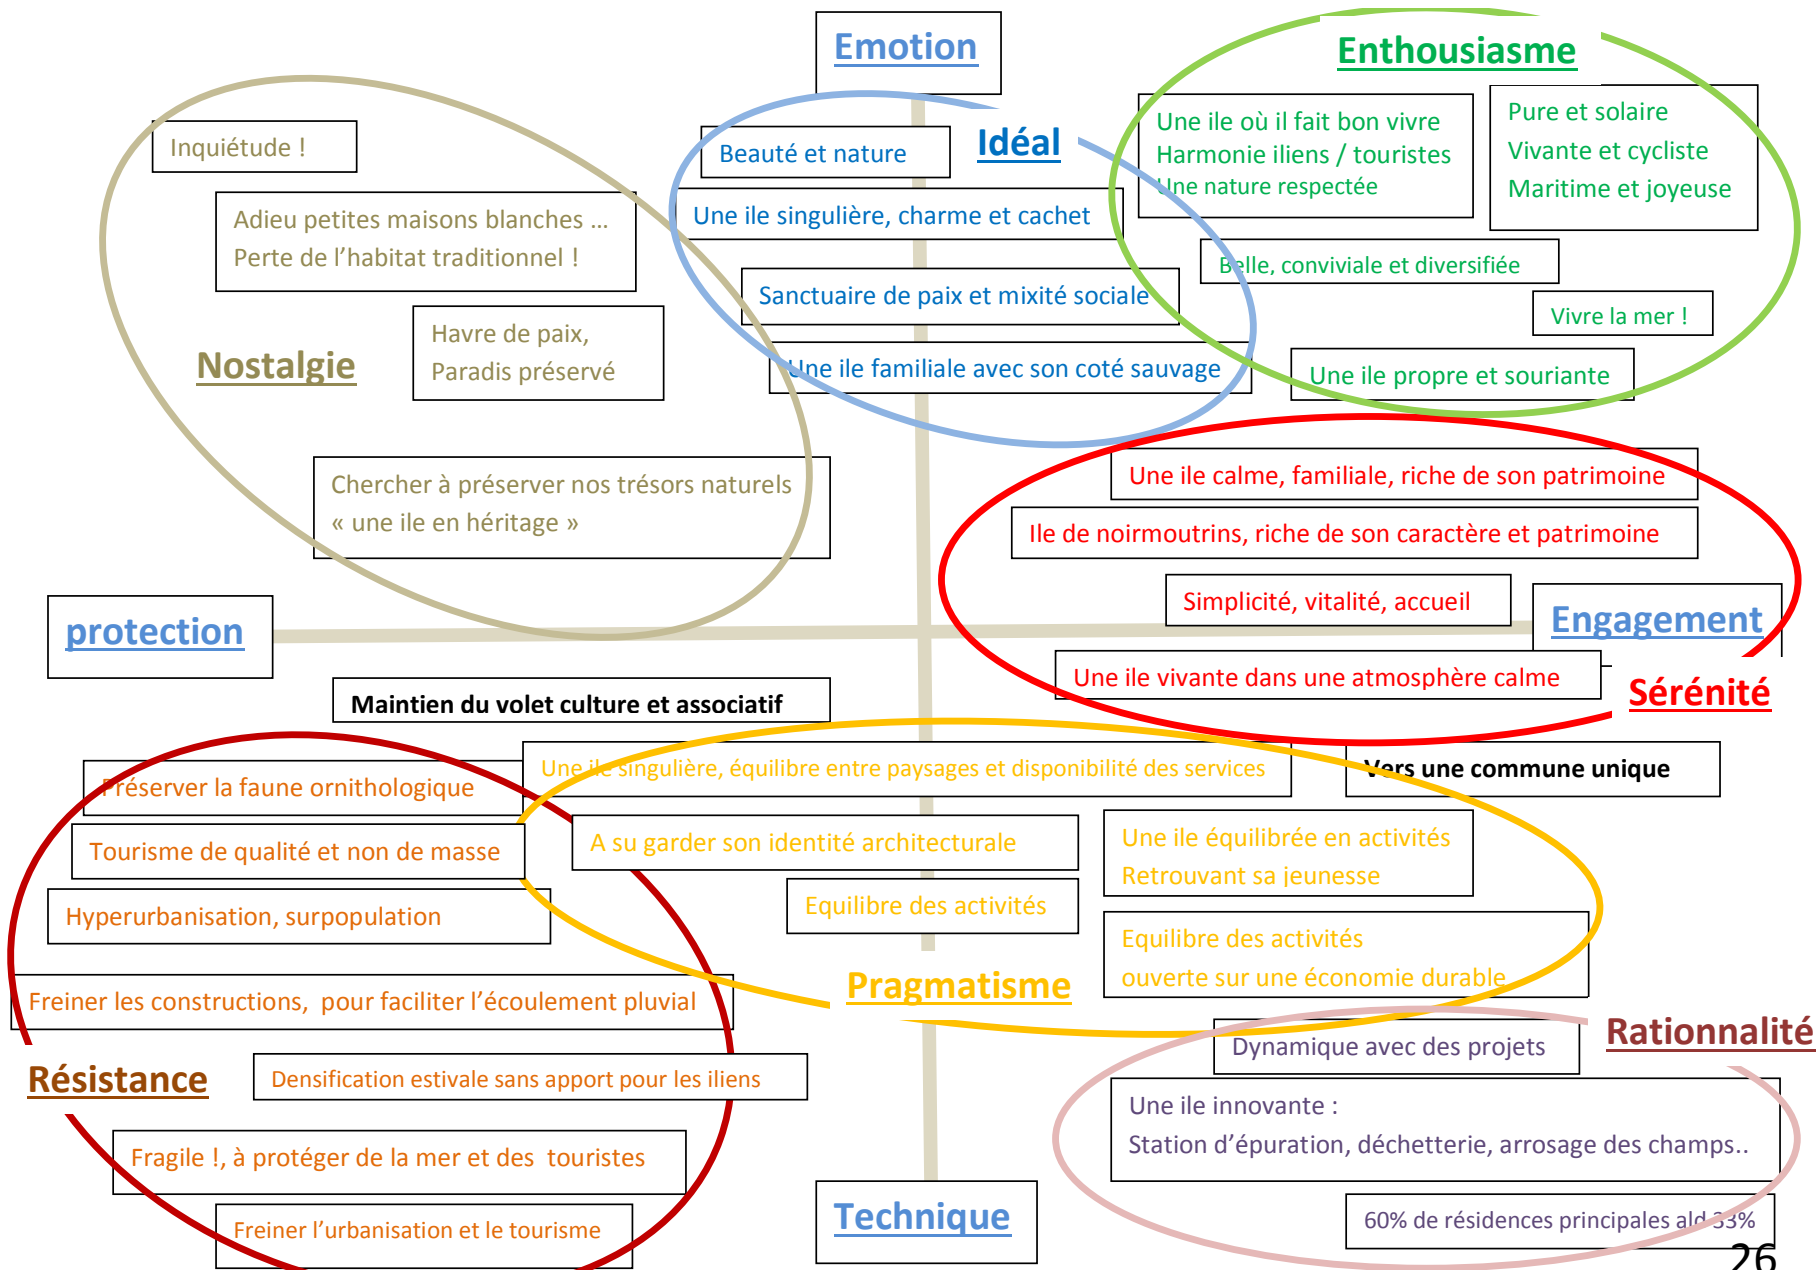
Emotion

Enthousiasme

Inquiétude !

Beauté et nature

Idéal

Une ile où il fait bon vivre
Harmonie iliens / touristes
Une nature respectée

Pure et solaire
Vivante et cycliste
Maritime et joyeuse

Adieu petites maisons blanches …
Perte de l'habitat traditionnel !

Une ile singulière, charme et cachet

Belle, conviviale et diversifiée

Sanctuaire de paix et mixité sociale

Vivre la mer !

Havre de paix,
Paradis préservé

Nostalgie

Une ile familiale avec son coté sauvage

Une ile propre et souriante

Une ile calme, familiale, riche de son patrimoine

Chercher à préserver nos trésors naturels
« une ile en héritage »

Ile de noirmoutrins, riche de son caractère et patrimoine

Simplicité, vitalité, accueil

Engagement

protection

Une ile vivante dans une atmosphère calme

Sérénité

Maintien du volet culture et associatif

Une ile singulière, équilibre entre paysages et disponibilité des services

Vers une commune unique

Préserver la faune ornithologique

A su garder son identité architecturale

Une ile équilibrée en activités
Retrouvant sa jeunesse

Tourisme de qualité et non de masse

Equilibre des activités

Hyperurbanisation, surpopulation

Equilibre des activités
ouverte sur une économie durable

Freiner les constructions, pour faciliter l'écoulement pluvial

Pragmatisme

Dynamique avec des projets

Rationnalité

Résistance

Densification estivale sans apport pour les iliens

Une ile innovante :
Station d'épuration, déchetterie, arrosage des champs..

Fragile !, à protéger de la mer et des touristes

60% de résidences principales ald 33%

Freiner l'urbanisation et le tourisme

Technique

26